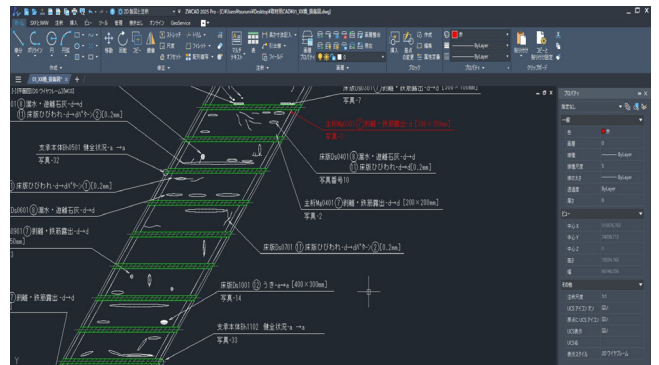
ZWCAD 2025 Pro - [C:\Users\Rosumi\Desktop\橋梁損傷\CAD\01_XX橋_損傷図.dwg]

ホーム　3D/モデル作成　注釈　挿入　ビュー　ツール　管理　修正　オンライン　GeoService

作成　修正　注釈　画層　ブロック　プロパティ　クリップボード

01_XX橋_損傷図*

床版ひびわれ・ｄ→ｄ
写真-7

主桁Mg0101 ⑦剥離・鉄筋露出・ｄ→ｄ [150×150mm]
写真-1

①床版ひびわれ・ｄ→ｄ ⑧ﾊﾟﾀｰﾝ②[0.2mm]

支承本体Bh0501 腐食状況-ａ→ａ
写真-32

⑪床版ひびわれ・ｄ→ｄﾊﾟﾀｰﾝ①[0.2mm]

床版Ds0401 ⑧漏水・遊離石灰・ｄ→ｄ
⑪床版ひびわれ・ｄ→ｄﾊﾟﾀｰﾝ①[0.2mm]
写真番号10

Ds0401⑧漏水・遊離石灰・ｄ→ｄ

主桁Mg0401 ⑦剥離・鉄筋露出・ｄ→ｄ [200×200mm]
写真-2

床版Ds0701 ⑪床版ひびわれ・ｄ→ｄﾊﾟﾀｰﾝ②[0.2mm]

⑦剥離・鉄筋露出・ｄ→ｄ

床版Ds1001 ⑫うき・ｅ→ｅ [400×300mm]
写真-14

支承本体Bh1102 腐食状況-ａ→ａ
写真-33

プロパティ
一般
色
画層
線種
線種尺度
線の太さ
透過度
厚さ
ジオメトリ
その他